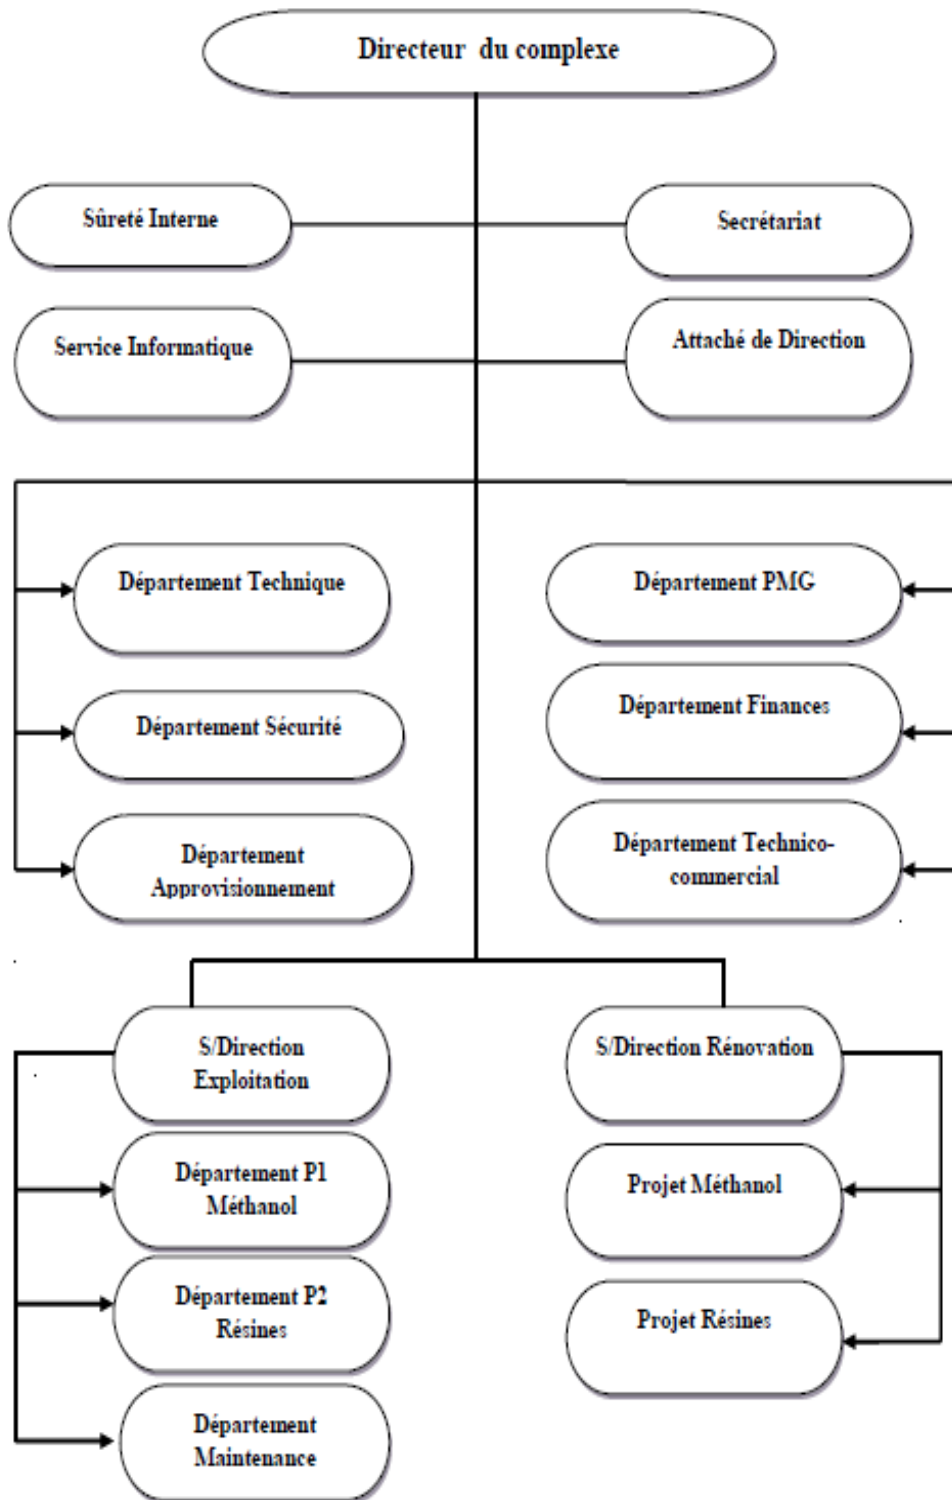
Directeur du complexe

Sûreté Interne

Secrétariat

Service Informatique

Attaché de Direction

Département Technique

Département PMG

Département Sécurité

Département Finances

Département Approvisionnement

Département Technico-commercial

S/Direction Exploitation

S/Direction Rénovation

Département P1 Méthanol

Projet Méthanol

Département P2 Résines

Projet Résines

Département Maintenance